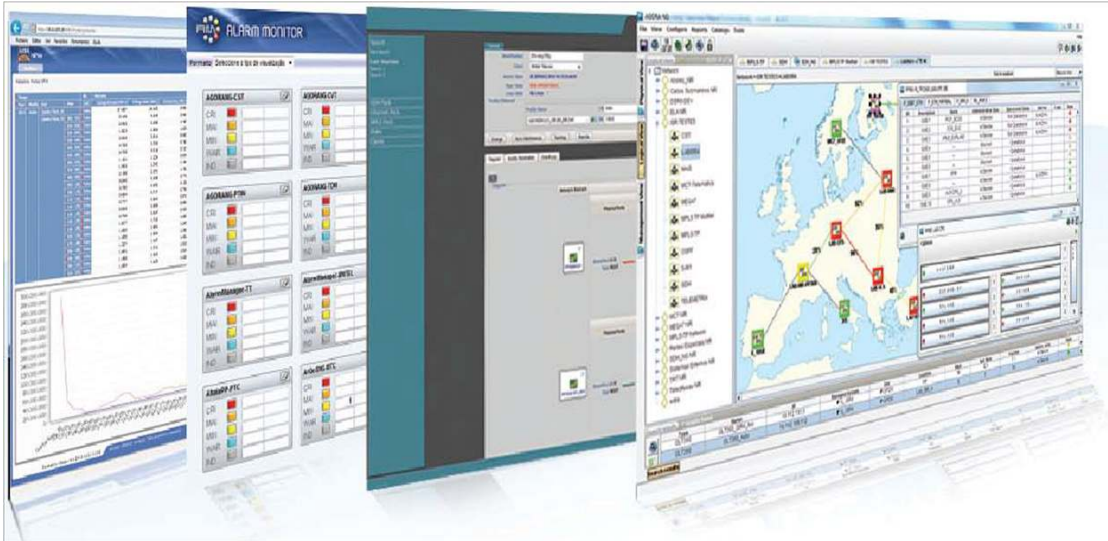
ALARM MONITOR

Formato: Selecione o tipo de visualização

A0ONANG-CST
CRI
MAI
MIN
WAR
IND

A0ONANG-CVT

A0ONANG-PRN
CRI
MAI
MIN
WAR
IND

A0ONANG-TCH

AlarmManager-TT
CRI
MAI
MIN
WAR
IND

AlarmManager-JRNTL

AlarmMP-PTC
CRI
MAI
MIN
WAR
IND

File View Configure Reports Catalogs Tools

Network
CST
LABORA
SNMP
MCTP
MPLS-TP
SDH
TELEMETRIA

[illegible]